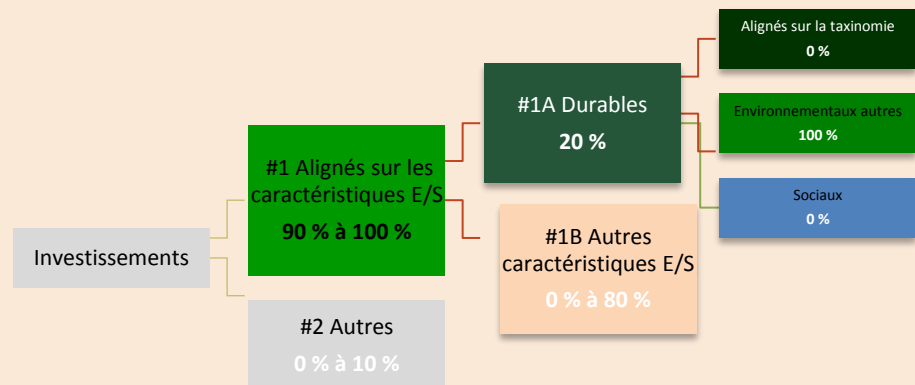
Investissements

#1 Alignés sur les caractéristiques E/S
90 % à 100 %

#2 Autres
0 % à 10 %

#1A Durables
20 %

#1B Autres caractéristiques E/S
0 % à 80 %

Alignés sur la taxinomie
0 %

Environnementaux autres
100 %

Sociaux
0 %